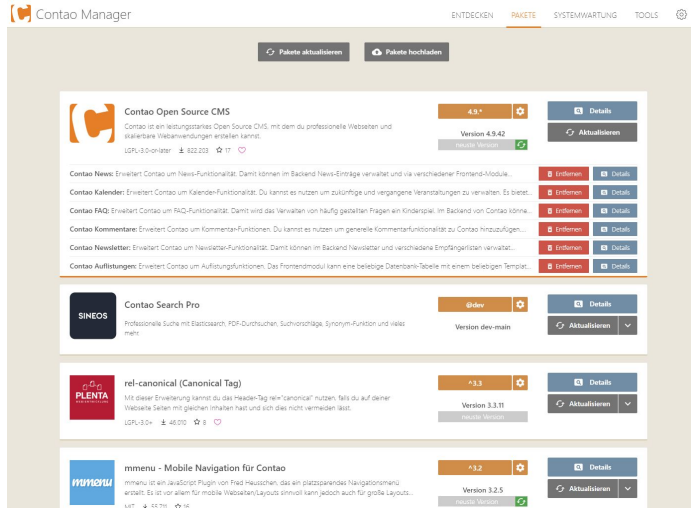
Contao Manager

ENTDECKEN PAKETE SYSTEMWARTUNG TOOLS

Pakete aktualisieren

Pakete hochladen

Contao Open Source CMS

Contao ist ein leistungsstarkes Open Source CMS, mit dem du professionelle Webseiten und skalierbare Webanwendungen erstellen kannst.

LGPL-3.0-or-later 832.203 17

4.9.*

Version 4.9.42

neuste Version

Details

Aktualisieren

Contao News: Erweitert Contao um News-Funktionalität. Damit können im Backend News-Einträge verwaltet und via verschiedener Frontend-Module...

Entfernen Details

Contao Kalender: Erweitert Contao um Kalender-Funktionalität. Du kannst es nutzen um zukünftige und vergangene Termine zu verwalten. Es bietet...

Entfernen Details

Contao FAQ: Erweitert Contao um FAQ-Funktionalität. Damit wird das Verwalten von häufig gestellten Fragen ein Kinderspiel. Im Backend von Contao könne...

Entfernen Details

Contao Kommentare: Erweitert Contao um Kommentar-Funktionen. Du kannst es nutzen um generelle Kommentarfunktionalität zu Contao hinzuzufügen...

Entfernen Details

Contao Newsletter: Erweitert Contao um Newsletter-Funktionalität. Damit können im Backend Newsletter und verschiedene Empfängerlisten verwaltet...

Entfernen Details

Contao Auflistungen: Erweitert Contao um Auflistungsfunktionen. Das Frontendmodul kann eine beliebige Datenbank-Tabelle mit einem beliebigen Templat...

Entfernen Details

SINEOS

Contao Search Pro

Professionelle Suche mit Elasticsearch, PDF-Durchsuchen, Suchvorschläge, Synonym-Funktion und vieles mehr.

@dev

Version dev-main

Details

Aktualisieren

PLENTA

rel-canonical (Canonical Tag)

Mit dieser Erweiterung kannst du das Header-Tag rel="canonical" nutzen, falls du auf deiner Webseite Seiten mit gleichen Inhalten hast und sich dies nicht vermeiden lässt.

LGPL-3.0+ 46.010 8

^3.3

Version 3.3.11

neuste Version

Details

Aktualisieren

mmenu

mmenu - Mobile Navigation für Contao

mmenu ist ein JavaScript Plugin von Fred Heusschen, das ein platzsparendes Navigationsmenü erstellt. Es ist vor allem für mobile Webseiten/Layouts sinnvoll kann jedoch auch für große Layouts...

MIT 53.715 16

^3.2

Version 3.2.5

neuste Version

Details

Aktualisieren